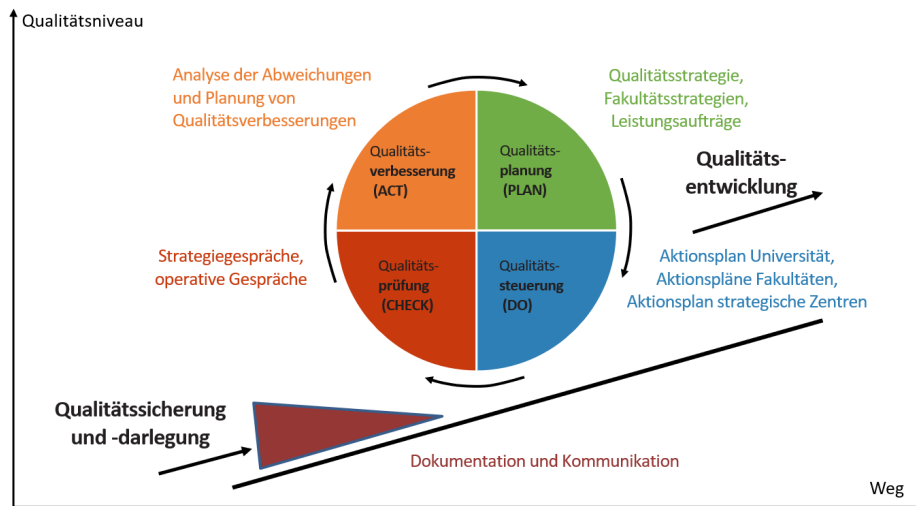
Qualitätsniveau

Analyse der Abweichungen und Planung von Qualitätsverbesserungen

Qualitätsstrategie, Fakultätsstrategien, Leistungsaufträge

Qualitäts-verbesserung (ACT)

Qualitäts-planung (PLAN)

Qualitäts-entwicklung

Strategiegespräche, operative Gespräche

Qualitäts-prüfung (CHECK)

Qualitäts-steuerung (DO)

Aktionsplan Universität, Aktionspläne Fakultäten, Aktionsplan strategische Zentren

Qualitätssicherung und -darlegung

Dokumentation und Kommunikation

Weg